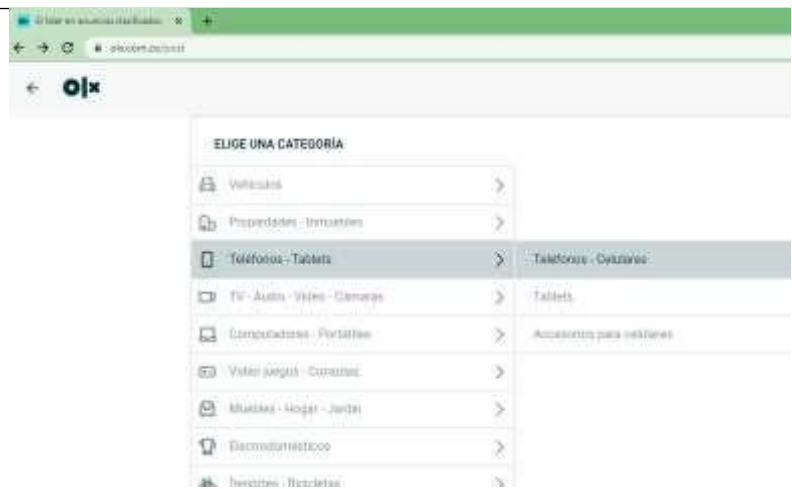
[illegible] ×
olx.com.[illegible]

ELIGE UNA CATEGORÍA

Vehículos
Propiedades - Inmuebles
Teléfonos - Tablets
TV - Audio - Video - Cámaras
Computadores - Portátiles
Video juegos - Consolas
Muebles - Hogar - Jardín
Electrodomésticos
Deportes - Bicicletas

Teléfonos - Celulares
Tablets
Accesorios para celulares